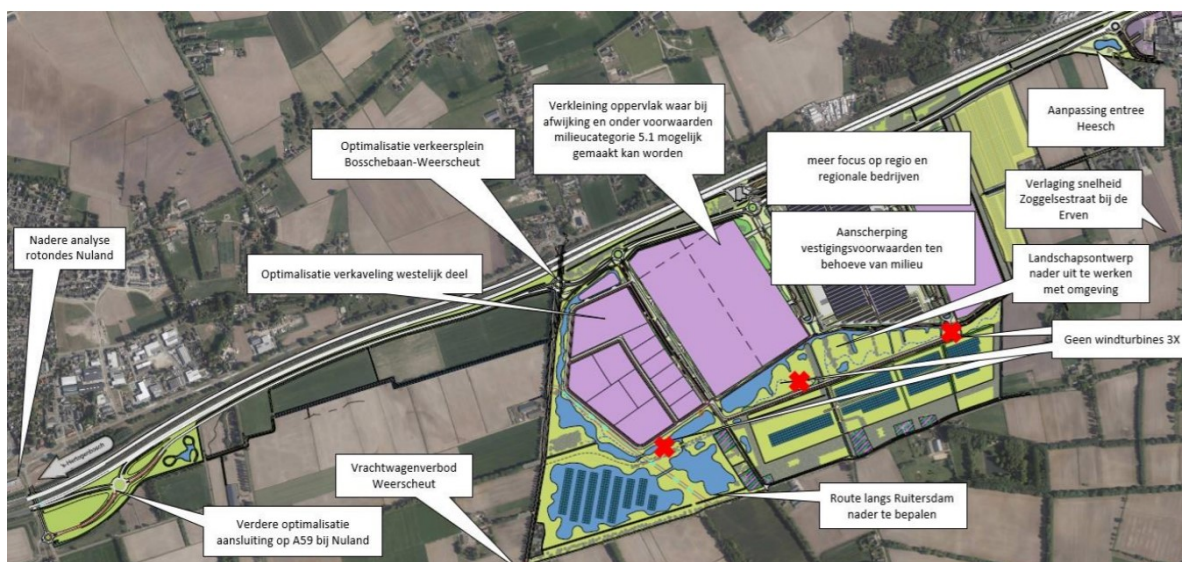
Verkleining oppervlak waar bij afwijking en onder voorwaarden milieucategorie 5.1 mogelijk gemaakt kan worden

Aanpassing entree Heesch

Optimalisatie verkeersplein Bosschebaan-Weerscheut

meer focus op regio en regionale bedrijven

Verlaging snelheid Zoggelsestraat bij de Erven

Nadere analyse rotondes Nuland

Aanscherping vestigingsvoorwaarden ten behoeve van milieu

Optimalisatie verkaveling westelijk deel

Landschapsontwerp nader uit te werken met omgeving

Geen windturbines 3X

's-Hertogenbosch

Vrachtwagenverbod Weerscheut

Route langs Ruitersdam nader te bepalen

Verdere optimalisatie aansluiting op A59 bij Nuland